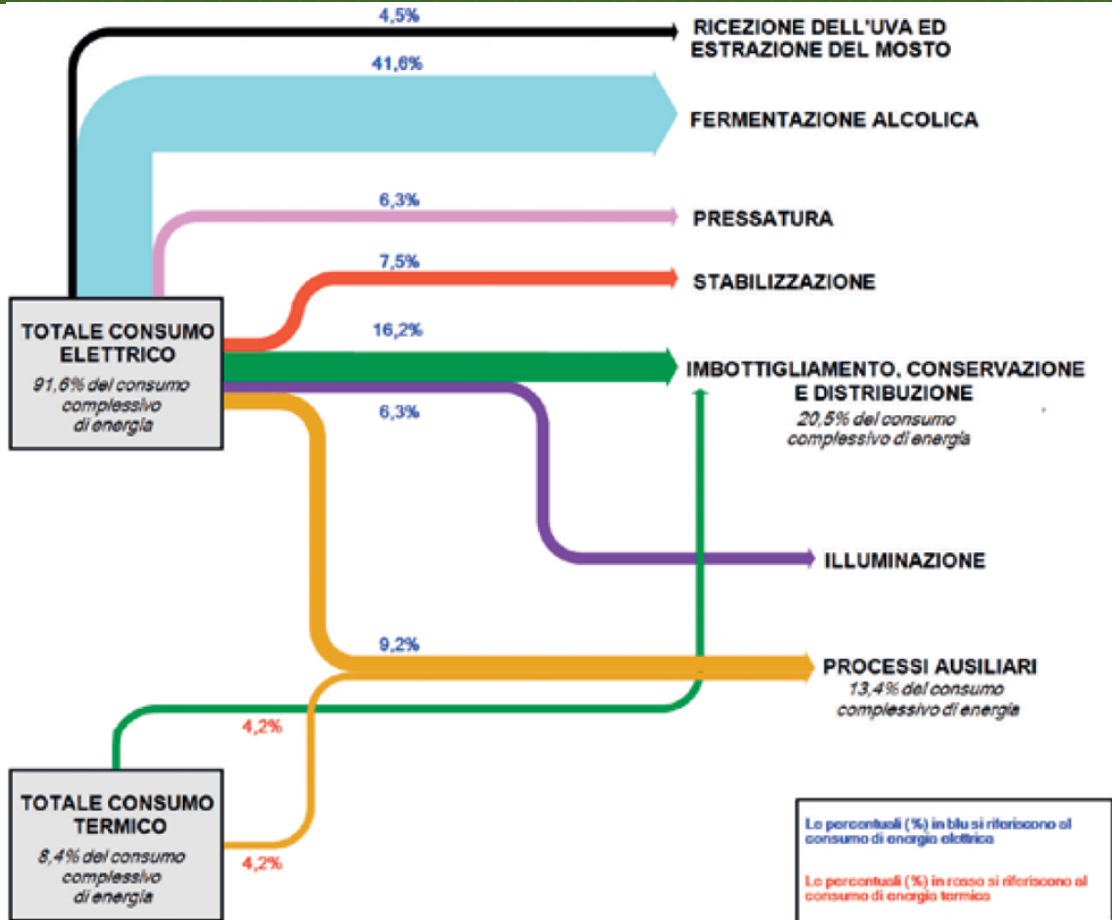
4,5%

RICEZIONE DELL'UVA ED ESTRAZIONE DEL MOSTO

41,6%

FERMENTAZIONE ALCOLICA

6,3%

PRESSATURA

7,5%

STABILIZZAZIONE

TOTALE CONSUMO ELETTRICO

91,6% del consumo complessivo di energia

16,2%

IMBOTTIGLIAMENTO, CONSERVAZIONE E DISTRIBUZIONE

20,5% del consumo complessivo di energia

6,3%

ILLUMINAZIONE

9,2%

PROCESSI AUSILIARI

13,4% del consumo complessivo di energia

4,2%

TOTALE CONSUMO TERMICO

8,4% del consumo complessivo di energia

4,2%

Le percentuali (%) in blu si riferiscono al consumo di energia elettrica

Le percentuali (%) in rosso si riferiscono al consumo di energia termica